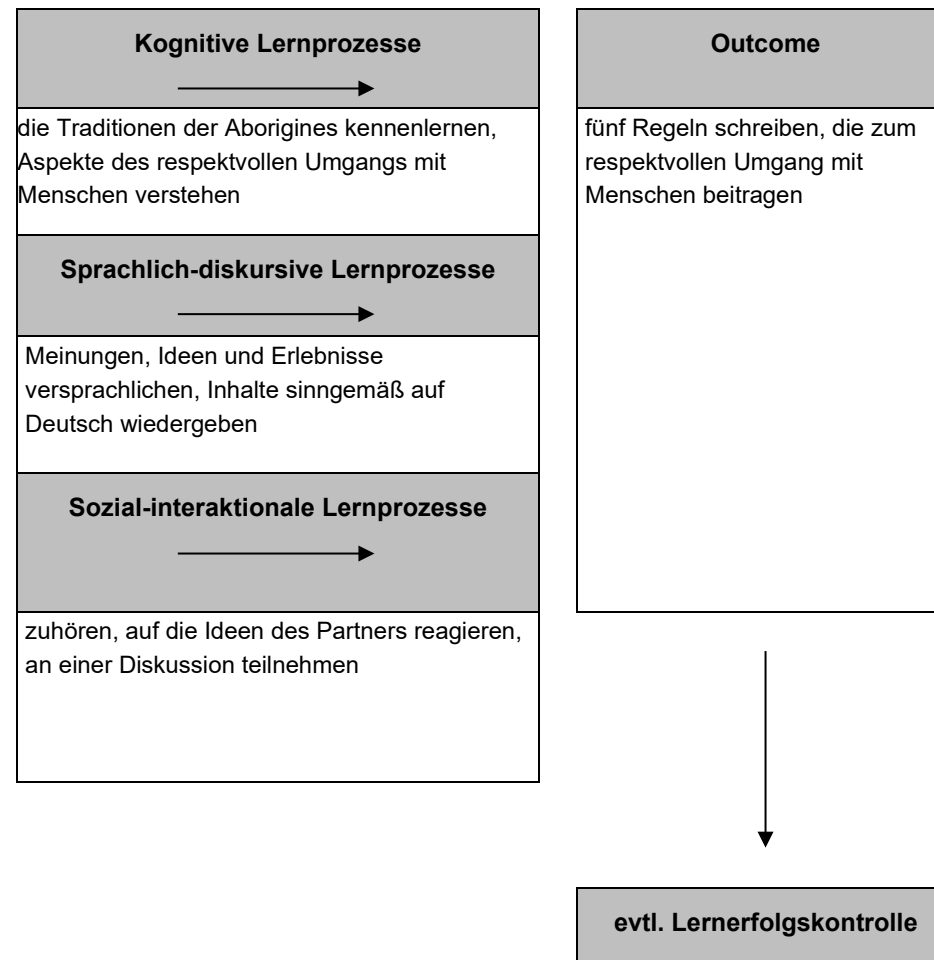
**Kognitive Lernprozesse**

die Traditionen der Aborigines kennenlernen, Aspekte des respektvollen Umgangs mit Menschen verstehen

**Sprachlich-diskursive Lernprozesse**

Meinungen, Ideen und Erlebnisse versprachlichen, Inhalte sinngemäß auf Deutsch wiedergeben

**Sozial-interaktionale Lernprozesse**

zuhören, auf die Ideen des Partners reagieren, an einer Diskussion teilnehmen

**Outcome**

fünf Regeln schreiben, die zum respektvollen Umgang mit Menschen beitragen

**evtl. Lernerfolgskontrolle**